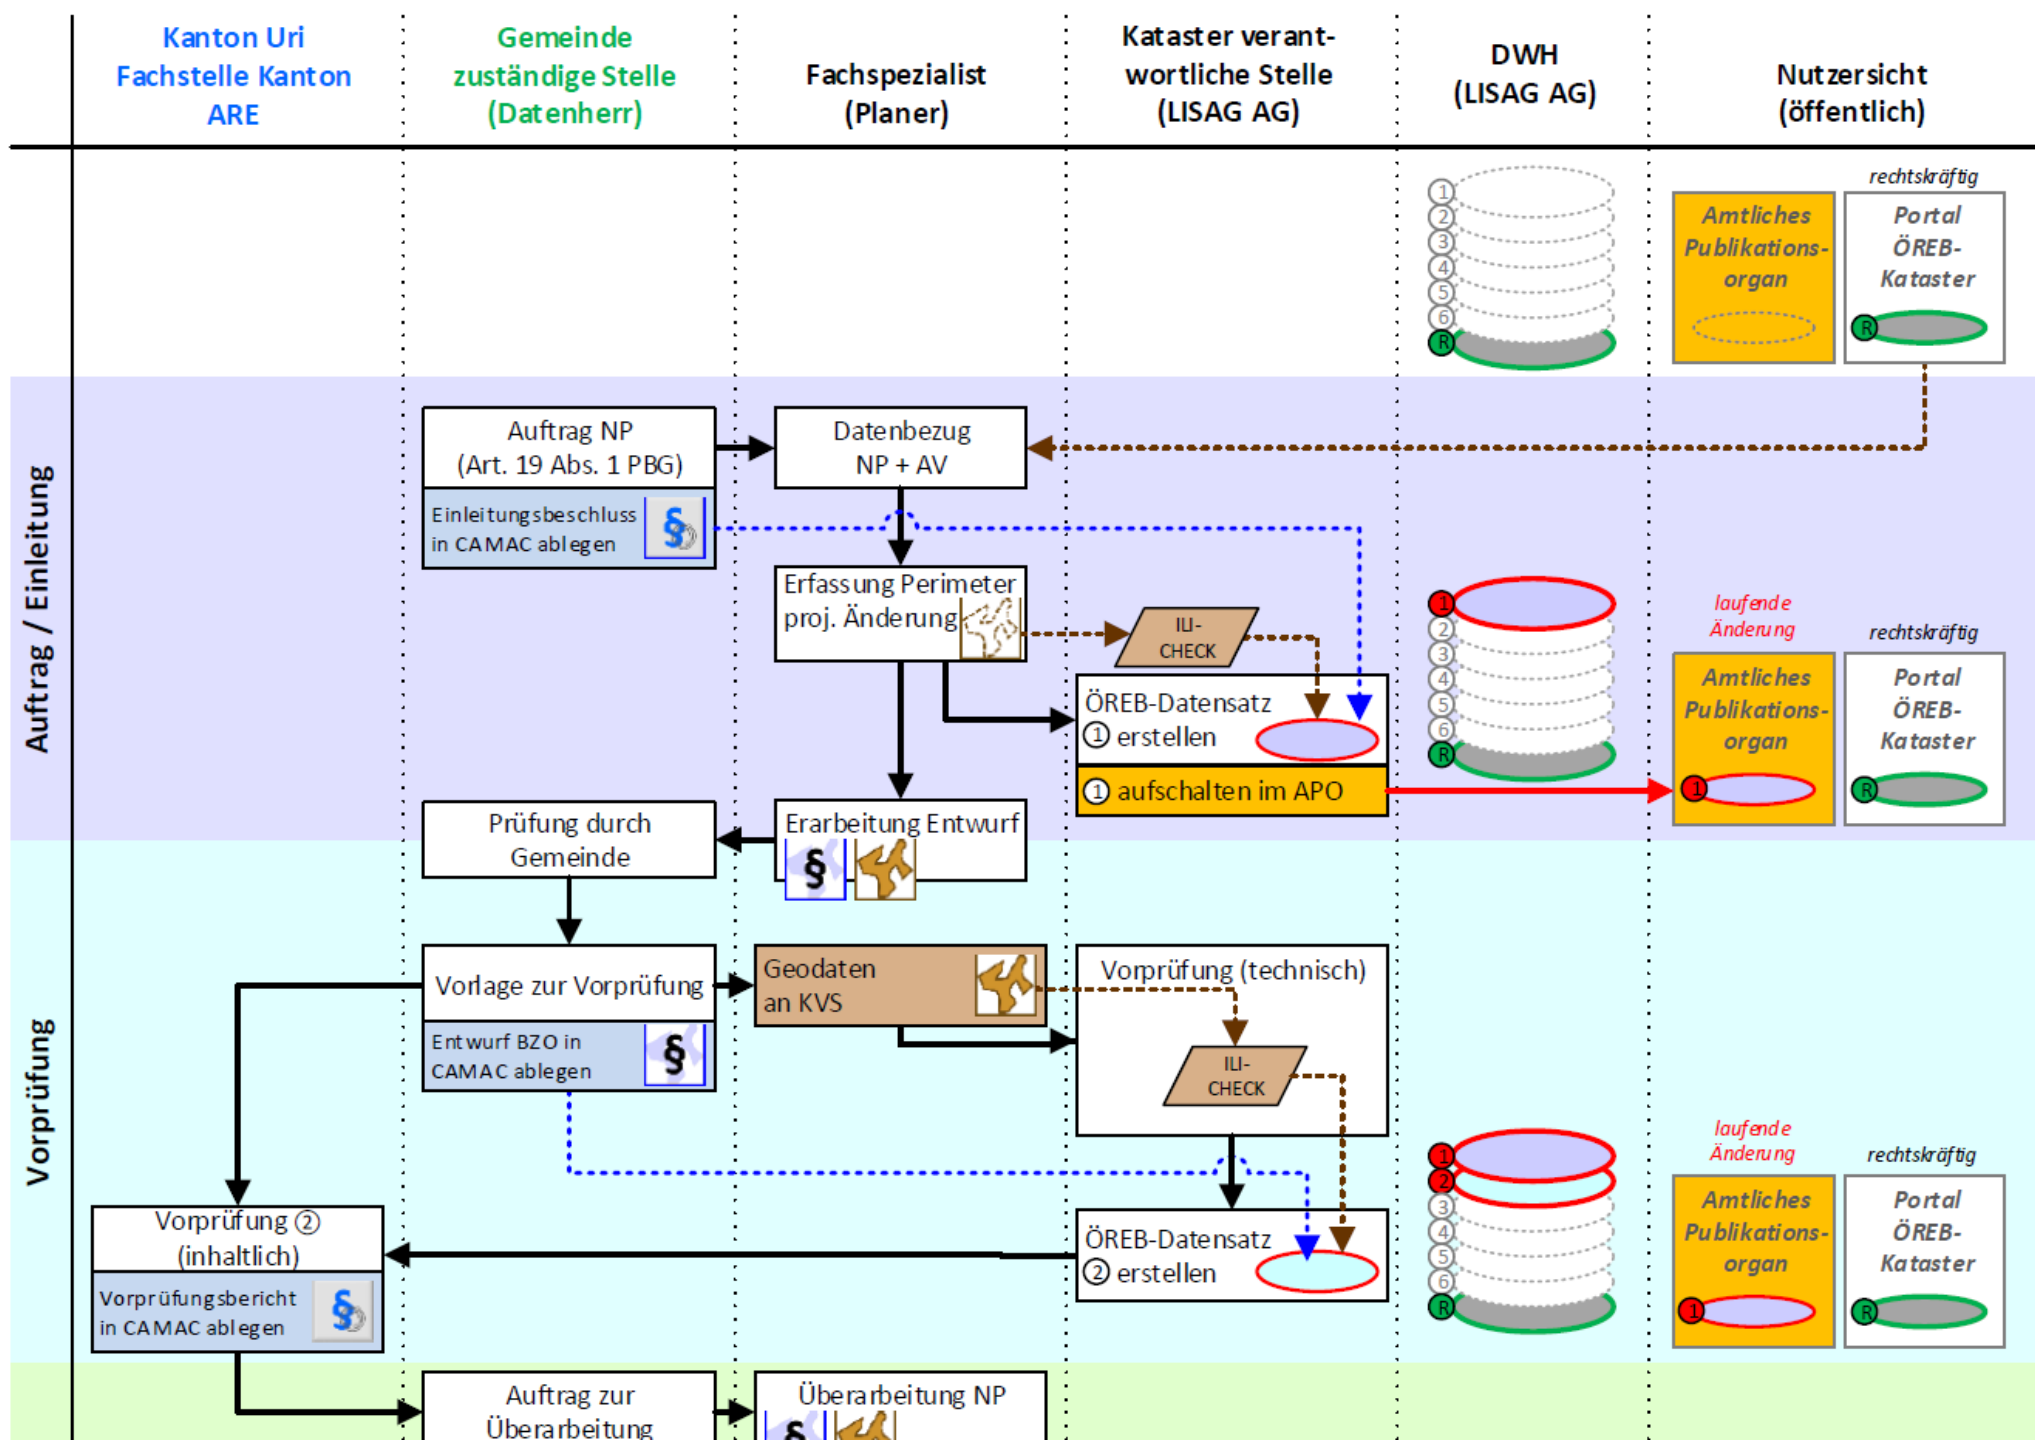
Kanton Uri Fachstelle Kanton ARE

Gemeinde zuständige Stelle (Datenherr)

Fachspezialist (Planer)

Kataster verantwortliche Stelle (LISAG AG)

DWH (LISAG AG)

Nutzersicht (öffentlich)

① ② ③ ④ ⑤ ⑥ Ⓡ

rechtskräftig

Amtliches Publikationsorgan

Portal ÖREB-Kataster

Ⓡ

Auftrag / Einleitung

Auftrag NP (Art. 19 Abs. 1 PBG)

Einleitungsbeschluss in CAMAC ablegen

§

Datenbezug NP + AV

Erfassung Perimeter proj. Änderung

ILI-CHECK

ÖREB-Datensatz ① erstellen

① aufschalten im APO

① ② ③ ④ ⑤ ⑥ Ⓡ

laufende Änderung

rechtskräftig

Amtliches Publikationsorgan

Portal ÖREB-Kataster

①

Ⓡ

Prüfung durch Gemeinde

Erarbeitung Entwurf

§

Vorprüfung

Vorlage zur Vorprüfung

Entwurf BZO in CAMAC ablegen

§

Geodaten an KVS

Vorprüfung (technisch)

ILI-CHECK

① ② ③ ④ ⑤ ⑥ Ⓡ

laufende Änderung

rechtskräftig

Amtliches Publikationsorgan

Portal ÖREB-Kataster

①

Ⓡ

Vorprüfung ② (inhaltlich)

Vorprüfungsbericht in CAMAC ablegen

§

ÖREB-Datensatz ② erstellen

Auftrag zur Überarbeitung

Überarbeitung NP

§